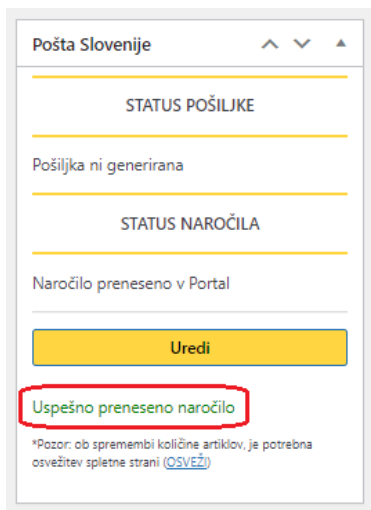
Pošta Slovenije

STATUS POŠILJKE

Pošiljka ni generirana

STATUS NAROČILA

Naročilo preneseno v Portal

Uredi

Uspešno preneseno naročilo

*Pozor: ob spremembi količine artiklov, je potrebna osvežitev spletne strani (OSVEŽI)